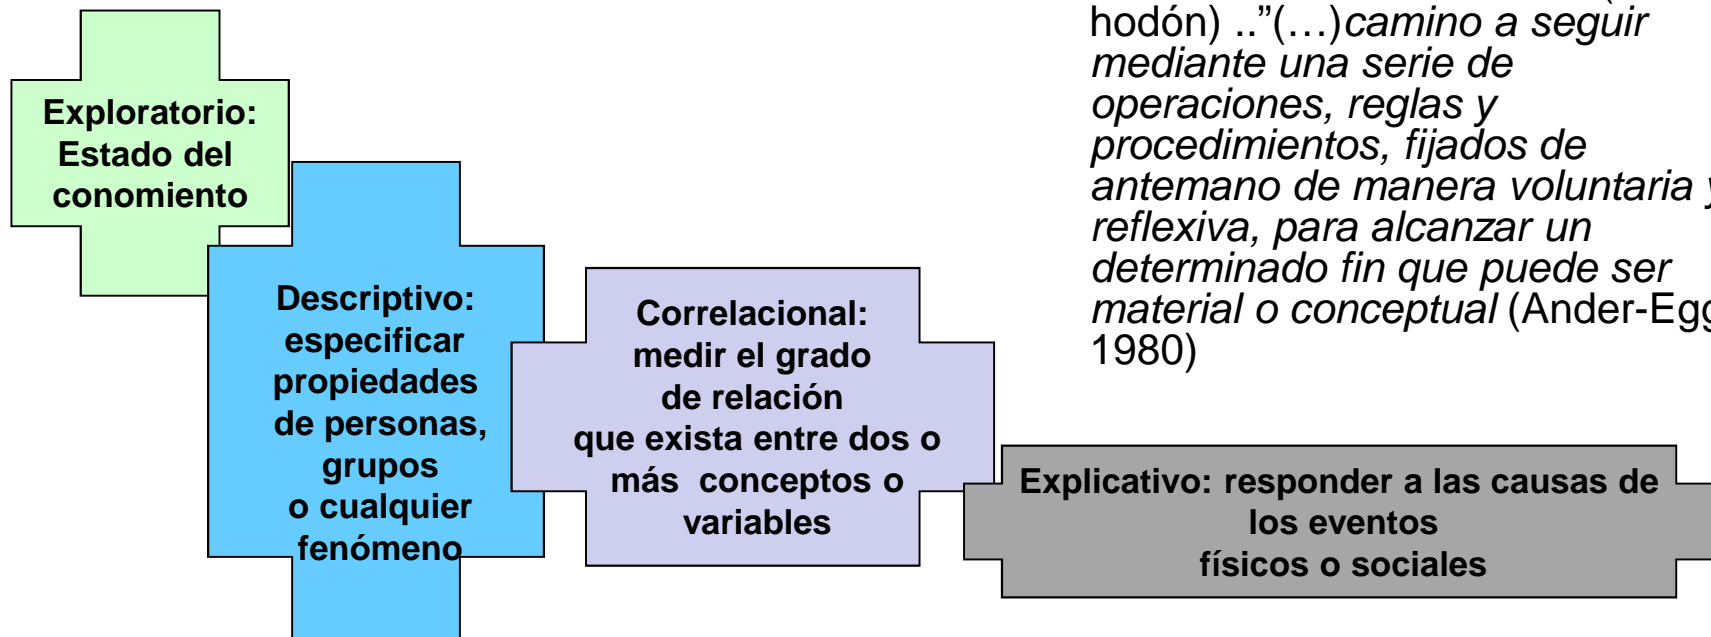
Exploratorio: Estado del conomiento

Descriptivo: especificar propiedades de personas, grupos o cualquier fenómeno

Correlacional: medir el grado de relación que exista entre dos o más conceptos o variables

Explicativo: responder a las causas de los eventos físicos o sociales

hodón) ..”(…)*camino a seguir mediante una serie de operaciones, reglas y procedimientos, fijados de antemano de manera voluntaria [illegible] reflexiva, para alcanzar un determinado fin que puede ser material o conceptual* (Ander-Eg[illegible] 1980)